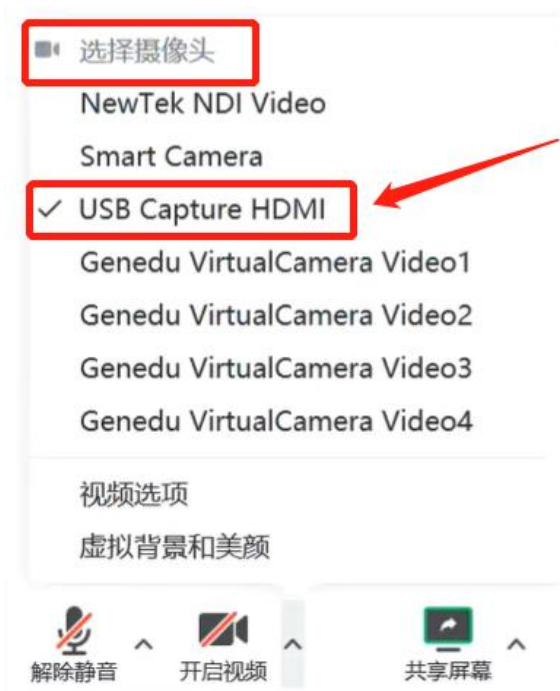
选择摄像头
NewTek NDI Video
Smart Camera
✓ USB Capture HDMI
Genedu VirtualCamera Video1
Genedu VirtualCamera Video2
Genedu VirtualCamera Video3
Genedu VirtualCamera Video4

视频选项
虚拟背景和美颜

解除静音 ^ 开启视频 ^ 共享屏幕 ^